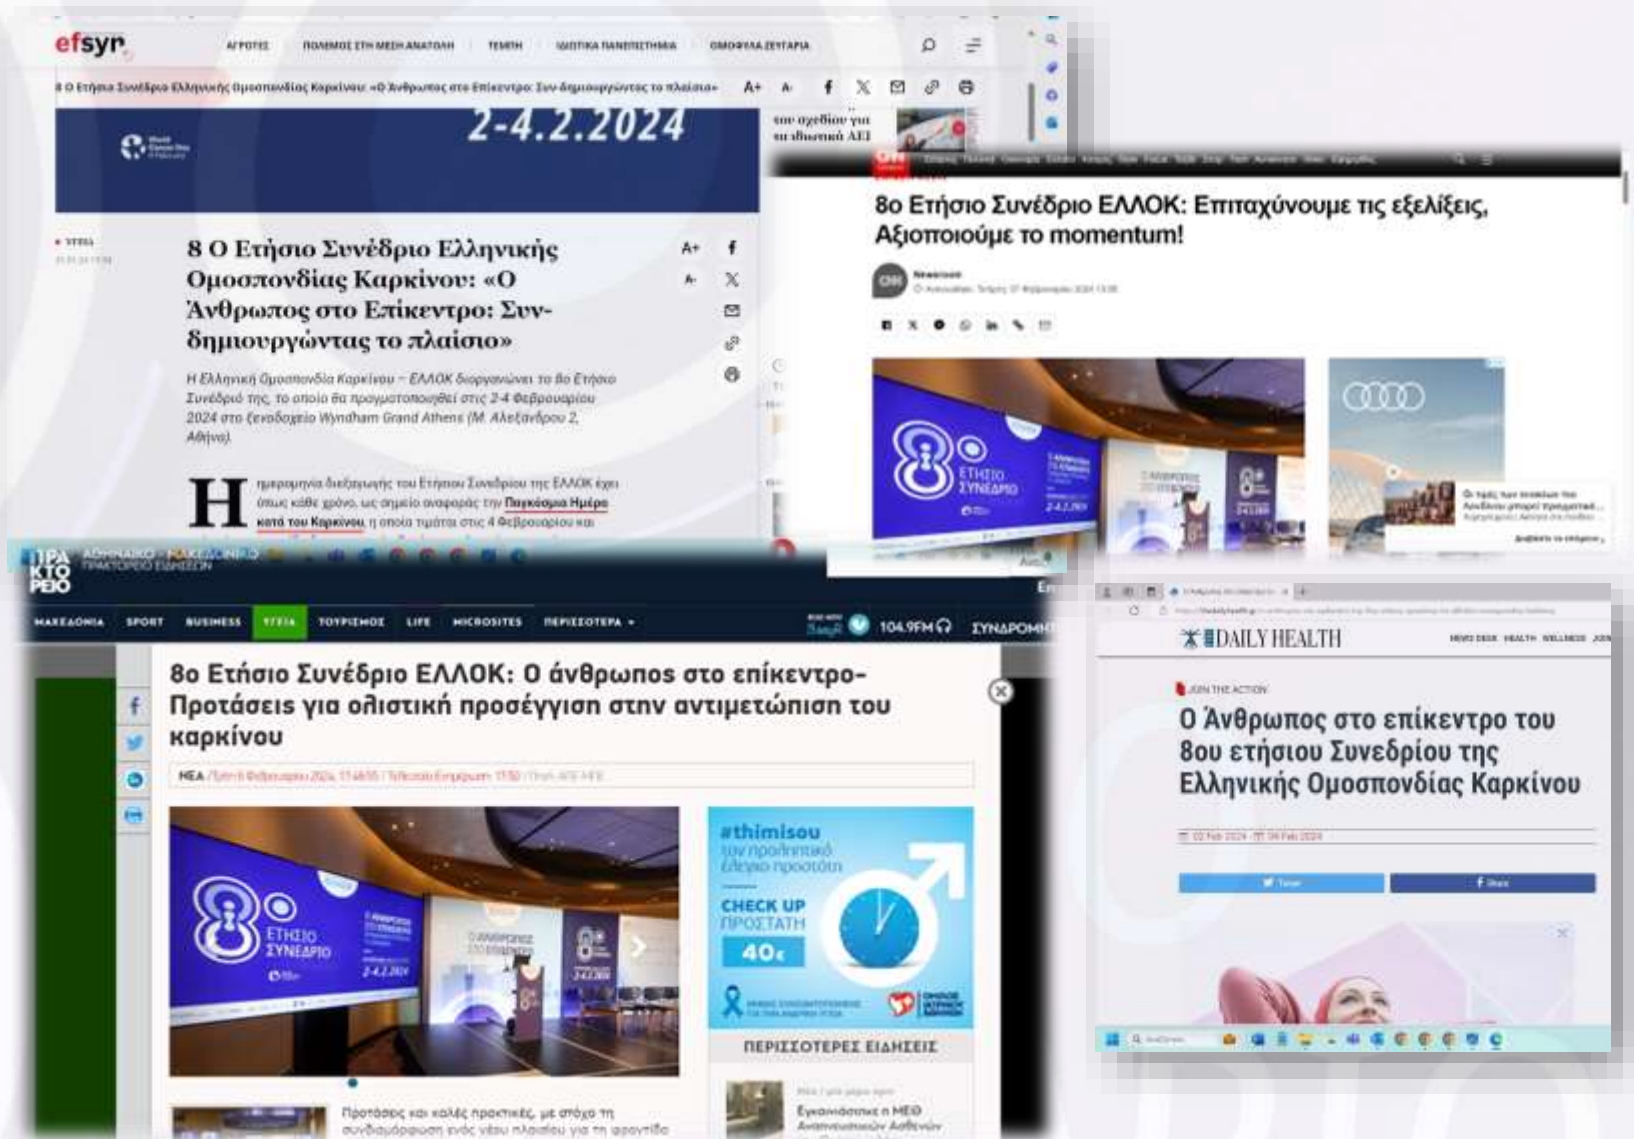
efsyn

ΑΓΡΟΤΕΣ ΠΟΛΕΜΟΣ ΣΤΗ ΜΕΣΗ ΑΝΑΤΟΛΗ ΤΕΜΠΗ ΙΔΙΩΤΙΚΑ ΠΑΝΕΠΙΣΤΗΜΙΑ ΟΜΟΦΥΛΑ ΖΕΥΓΑΡΙΑ

8 Ο Ετήσιο Συνέδριο Ελληνικής Ομοσπονδίας Καρκίνου: «Ο Άνθρωπος στο Επίκεντρο: Συν-δημιουργώντας το πλαίσιο»

A+ A-

2-4.2.2024

του σχεδίου για τα ιδιωτικά ΑΕΙ

ΥΓΕΙΑ

8 Ο Ετήσιο Συνέδριο Ελληνικής Ομοσπονδίας Καρκίνου: «Ο Άνθρωπος στο Επίκεντρο: Συν-δημιουργώντας το πλαίσιο»

A+ A-

Η Ελληνική Ομοσπονδία Καρκίνου – ΕΛΛΟΚ διοργανώνει το 8ο Ετήσιο Συνέδριό της, το οποίο θα πραγματοποιηθεί στις 2-4 Φεβρουαρίου 2024 στο ξενοδοχείο Wyndham Grand Athens (Μ. Αλεξάνδρου 2, Αθήνα).

Η ημερομηνία διεξαγωγής του Ετήσιου Συνεδρίου της ΕΛΛΟΚ έχει όπως κάθε χρόνο, ως σημείο αναφοράς την Παγκόσμια Ημέρα κατά του Καρκίνου, η οποία τιμάται στις 4 Φεβρουαρίου και

8ο Ετήσιο Συνέδριο ΕΛΛΟΚ: Επιταχύνουμε τις εξελίξεις, Αξιοποιούμε το momentum!

Newsroom

8ο ΕΤΗΣΙΟ ΣΥΝΕΔΡΙΟ 2-4.2.2024

ΠΡΑΚΤΟΡΕΙΟ

ΑΘΗΝΑΪΚΟ - ΜΑΚΕΔΟΝΙΚΟ ΠΡΑΚΤΟΡΕΙΟ ΕΙΔΗΣΕΩΝ

ΜΑΚΕΔΟΝΙΑ SPORT BUSINESS ΥΓΕΙΑ ΤΟΥΡΙΣΜΟΣ LIFE MICROSITES ΠΕΡΙΣΣΟΤΕΡΑ

104.9FM ΣΥΝΔΡΟΜΗ

8ο Ετήσιο Συνέδριο ΕΛΛΟΚ: Ο άνθρωπος στο επίκεντρο- Προτάσεις για ολιστική προσέγγιση στην αντιμετώπιση του καρκίνου

ΝΕΑ

8ο ΕΤΗΣΙΟ ΣΥΝΕΔΡΙΟ 2-4.2.2024

#thimisou τον προληπτικό έλεγχο προστάτη

CHECK UP ΠΡΟΣΤΑΤΗ 40€

ΠΕΡΙΣΣΟΤΕΡΕΣ ΕΙΔΗΣΕΙΣ

Προτάσεις και καλές πρακτικές, με στόχο τη συνδιαμόρφωση ενός νέου πλαισίου για τη φροντίδα

Εγκαινιάστηκε η ΜΕΘ

DAILY HEALTH

JOIN THE ACTION

Ο Άνθρωπος στο επίκεντρο του 8ου ετήσιου Συνεδρίου της Ελληνικής Ομοσπονδίας Καρκίνου

Twitter Share